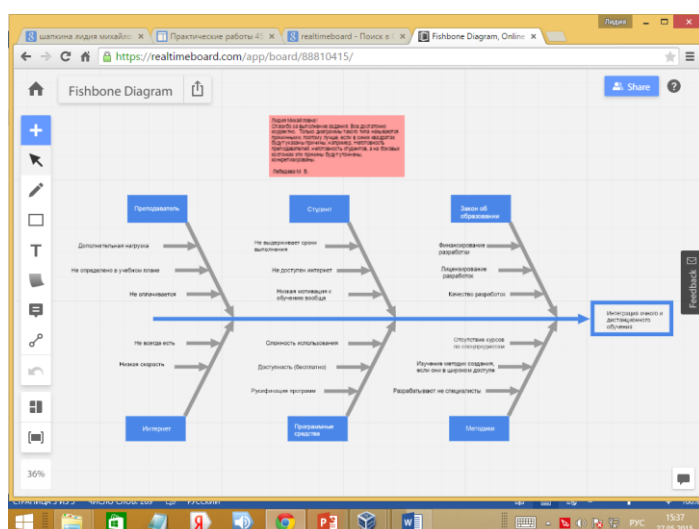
шапкина лидия михайло ×
Практические работы 45 ×
realtimeboard - Поиск в ×
Fishbone Diagram, Online ×

Лидия

https://realtimeboard.com/app/board/88810415/

Fishbone Diagram

Share

Лидия Михайловна!
Спасибо за выполнение задания. Все достаточно корректно. Только диаграмма Исикава чаще называется причинным, поэтому лучше, если в синих квадратах будут указаны причины, например, неготовность преподавателей, неготовность студентов, а на боковых косточках эти причины будут уточнены, конкретизированы.
Лебедева М. Б.

Преподаватель
Студент
Закон об образовании

Дополнительная нагрузка
Не определено в учебном плане
Не оплачивается

Не выдерживает сроки выполнения
Не доступен интернет
Низкая мотивация к обучению вообще

Финансирование разработки
Лицензирование разработок
Качество разработок

Интеграция очного и дистанционного обучения

Не всегда есть
Низкая скорость

Сложность использования
Доступность (бесплатно)
Русификация программ

Отсутствие курсов по спецпрограммам
Изучение методик создания, если они в широком доступе
Разрабатывают не специалисты

Интернет
Программные средства
Методики

36%

Feedback

РУС
15:37